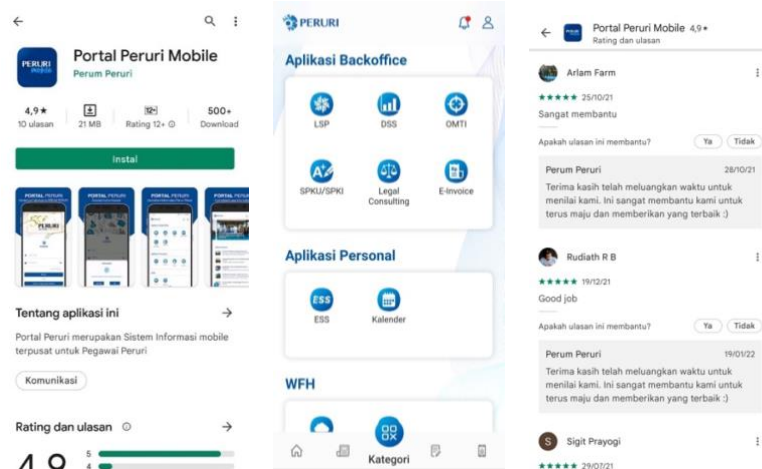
PERURI

Portal Peruri Mobile
Perum Peruri

4,9★
10 ulasan

21 MB

Rating 12+

500+
Download

Instal

PORTAL PERURI

Tentang aplikasi ini

Portal Peruri merupakan Sistem Informasi mobile terpusat untuk Pegawai Peruri

Komunikasi

Rating dan ulasan

4,9

5
4

PERURI

Aplikasi Backoffice

LSP
DSS
OMTI
SPKU/SPKI
Legal Consulting
E-Invoice

Aplikasi Personal

ESS
ESS
Kalender

WFH

Kategori

Portal Peruri Mobile 4,9★
Rating dan ulasan

Arlam Farm
★★★★★ 25/10/21
Sangat membantu

Apakah ulasan ini membantu? Ya Tidak

Perum Peruri 28/10/21
Terima kasih telah meluangkan waktu untuk menilai kami. Ini sangat membantu kami untuk terus maju dan memberikan yang terbaik :)

Rudiath R B
★★★★★ 19/12/21
Good job

Apakah ulasan ini membantu? Ya Tidak

Perum Peruri 19/01/22
Terima kasih telah meluangkan waktu untuk menilai kami. Ini sangat membantu kami untuk terus maju dan memberikan yang terbaik :)

S Sigit Prayogi
★★★★★ 29/07/21